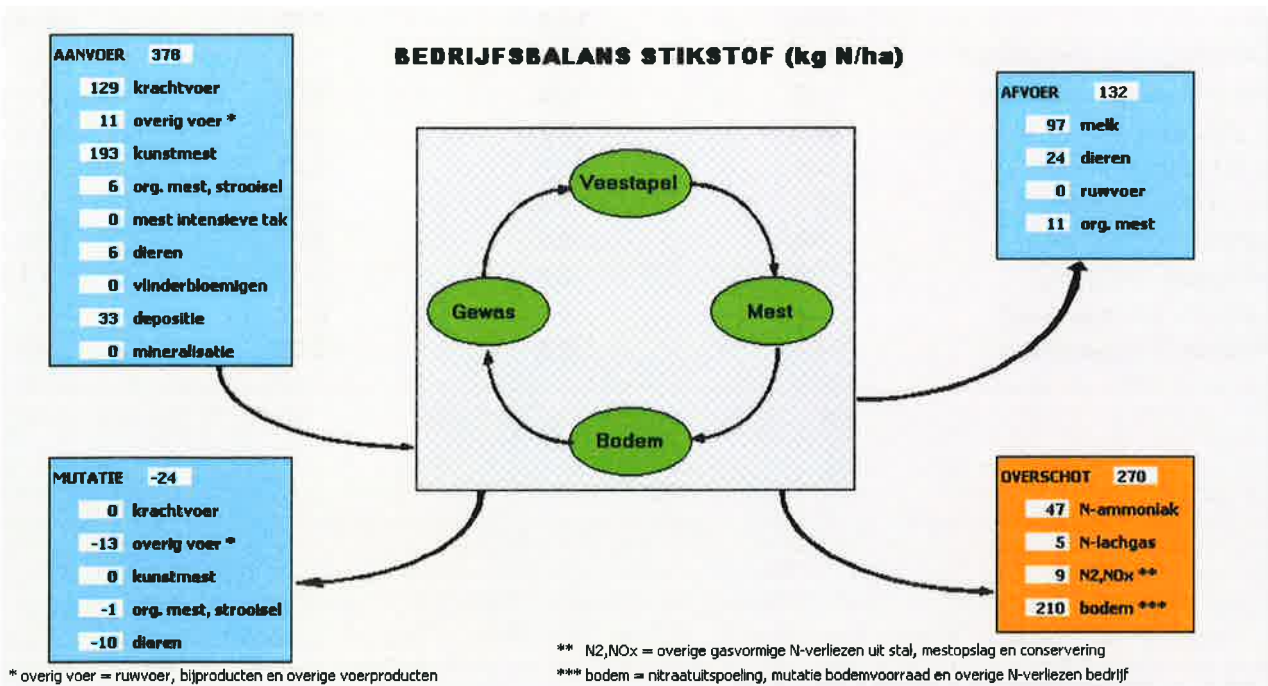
BEDRIJFSBALANS STIKSTOF (kg N/ha)

AANVOER 378
129 krachtvoer
11 overig voer *
193 kunstmest
6 org. mest, strooisel
0 mest intensieve tak
6 dieren
0 vlinderbloemigen
33 depositie
0 mineralisatie

Veestapel
Mest
Bodem
Gewas

AFVOER 132
97 melk
24 dieren
0 ruwvoer
11 org. mest

MUTATIE -24
0 krachtvoer
-13 overig voer *
0 kunstmest
-1 org. mest, strooisel
-10 dieren

OVERSCHOT 270
47 N-ammoniak
5 N-lachgas
9 N2,NOx **
210 bodem ***

* overig voer = ruwvoer, bijproducten en overige voerproducten

** N2,NOx = overige gasvormige N-verliezen uit stal, mestopslag en conservering

*** bodem = nitraatuitspoeling, mutatie bodemvoorraad en overige N-verliezen bedrijf